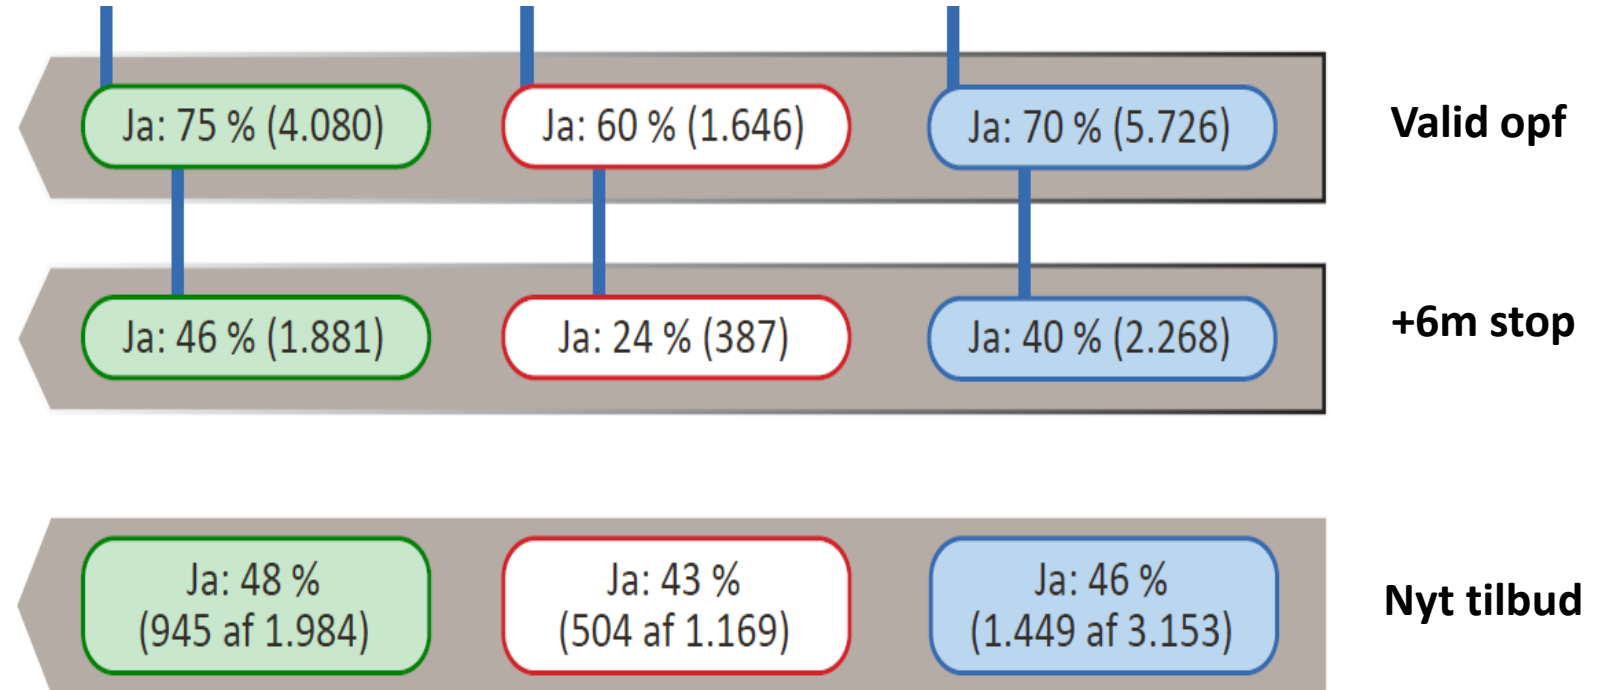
Ja: 75 % (4.080)
Ja: 60 % (1.646)
Ja: 70 % (5.726)
Valid opf

Ja: 46 % (1.881)
Ja: 24 % (387)
Ja: 40 % (2.268)
+6m stop

Ja: 48 % (945 af 1.984)
Ja: 43 % (504 af 1.169)
Ja: 46 % (1.449 af 3.153)
Nyt tilbud